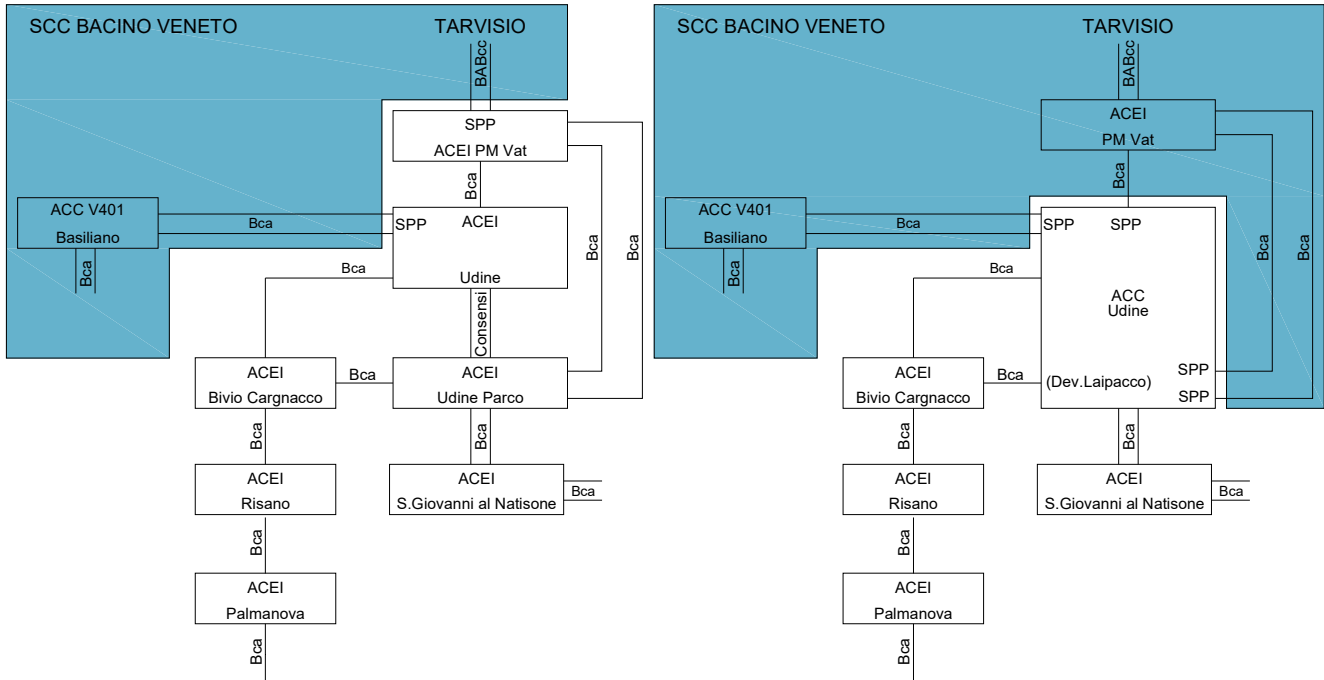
SCC BACINO VENETO

TARVISIO

BABcc

SPP
ACEI PM Vat

Bca

ACC V401
Basiliano

Bca

SPP

ACEI
Udine

Bca

Bca

Bca

Bca

Consensi

ACEI
Bivio Cargnacco

Bca

ACEI
Udine Parco

Bca

Bca

ACEI
Risano

ACEI
S.Giovanni al Natisone

Bca

Bca

ACEI
Palmanova

Bca

SCC BACINO VENETO

TARVISIO

BABcc

ACEI
PM Vat

Bca

ACC V401
Basiliano

Bca

SPP

SPP

Bca

Bca

Bca

Bca

ACC
Udine

ACEI
Bivio Cargnacco

Bca

(Dev.Laipacco)

SPP

SPP

Bca

Bca

ACEI
Risano

ACEI
S.Giovanni al Natisone

Bca

Bca

ACEI
Palmanova

Bca